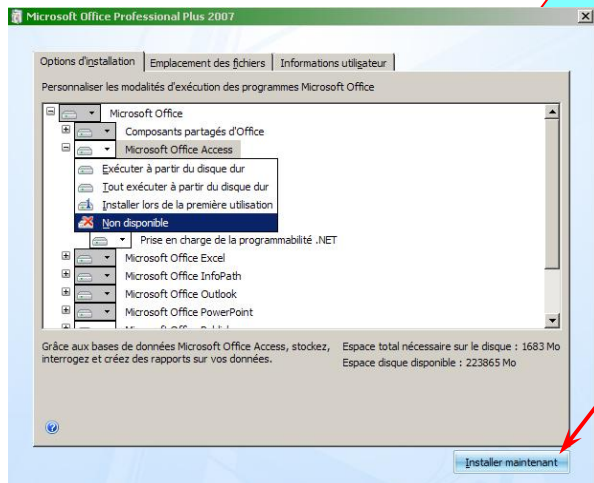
Microsoft Office Professional Plus 2007

Options d'installation | Emplacement des fichiers | Informations utilisateur

Personnaliser les modalités d'exécution des programmes Microsoft Office

Microsoft Office
Composants partagés d'Office
Microsoft Office Access
Exécuter à partir du disque dur
Tout exécuter à partir du disque dur
Installer lors de la première utilisation
Non disponible
Prise en charge de la programmabilité .NET
Microsoft Office Excel
Microsoft Office InfoPath
Microsoft Office Outlook
Microsoft Office PowerPoint
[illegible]

Grâce aux bases de données Microsoft Office Access, stockez, interrogez et créez des rapports sur vos données.

Espace total nécessaire sur le disque : 1683 Mo
Espace disque disponible : 223865 Mo

Installer maintenant